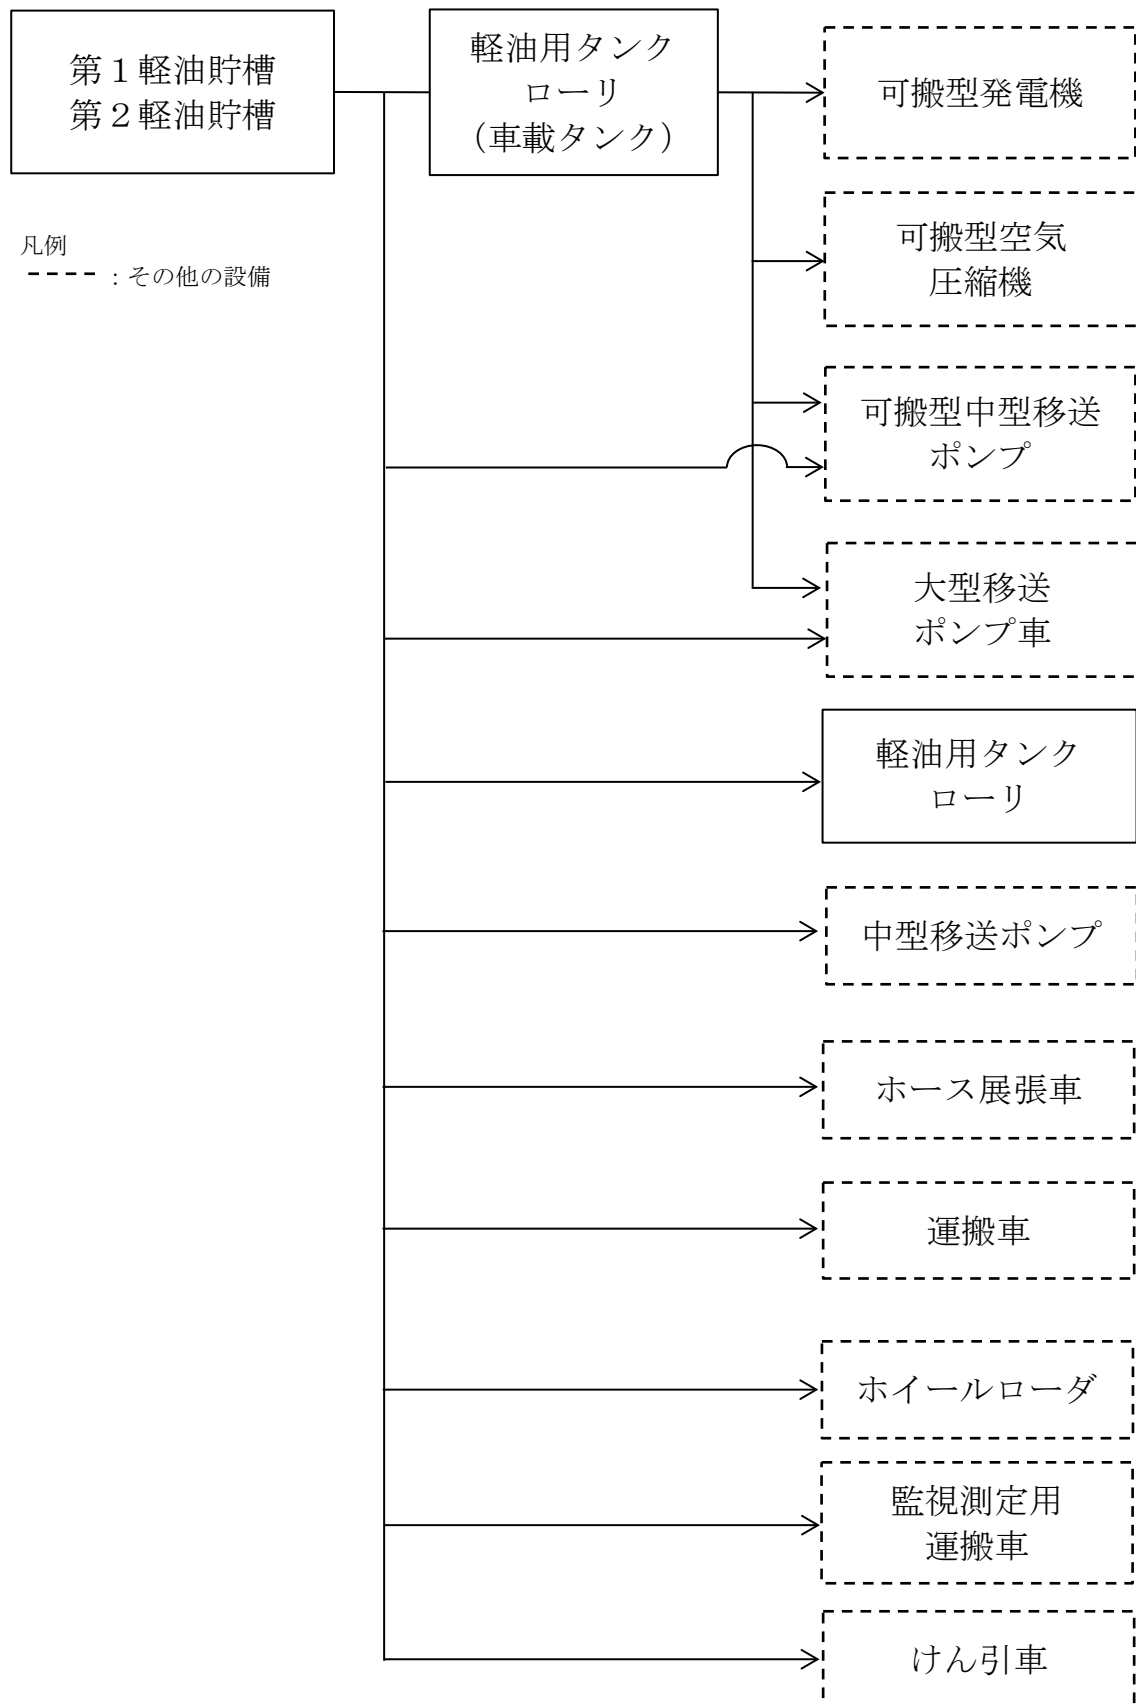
第１軽油貯槽
第２軽油貯槽

軽油用タンクローリ
（車載タンク）

可搬型発電機

可搬型空気圧縮機

可搬型中型移送ポンプ

大型移送ポンプ車

軽油用タンクローリ

中型移送ポンプ

ホース展張車

運搬車

ホイールローダ

監視測定用運搬車

けん引車

凡例
：その他の設備